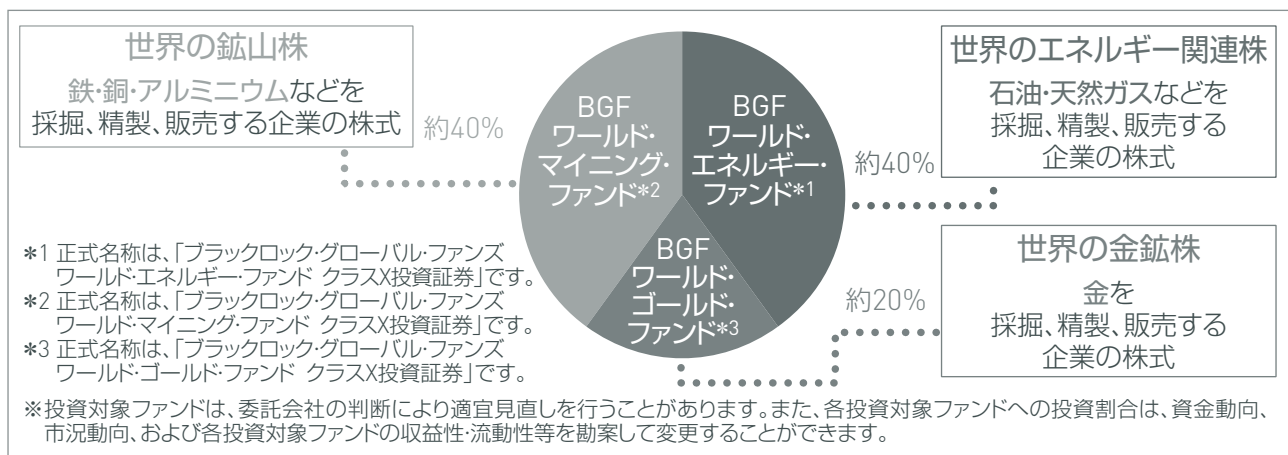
世界の鉱山株
鉄·銅·アルミニウムなどを採掘、精製、販売する企業の株式

約40%

BGF
ワールド·マイニング·ファンド*2

BGF
ワールド·エネルギー·ファンド*1

約40%

世界のエネルギー関連株
石油·天然ガスなどを採掘、精製、販売する企業の株式

BGF
ワールド·ゴールド·ファンド*3

約20%

世界の金鉱株
金を採掘、精製、販売する企業の株式

*1 正式名称は、「ブラックロック·グローバル·ファンズ ワールド·エネルギー·ファンド クラスX投資証券」です。
*2 正式名称は、「ブラックロック·グローバル·ファンズ ワールド·マイニング·ファンド クラスX投資証券」です。
*3 正式名称は、「ブラックロック·グローバル·ファンズ ワールド·ゴールド·ファンド クラスX投資証券」です。

※投資対象ファンドは、委託会社の判断により適宜見直しを行うことがあります。また、各投資対象ファンドへの投資割合は、資金動向、市況動向、および各投資対象ファンドの収益性·流動性等を勘案して変更することができます。